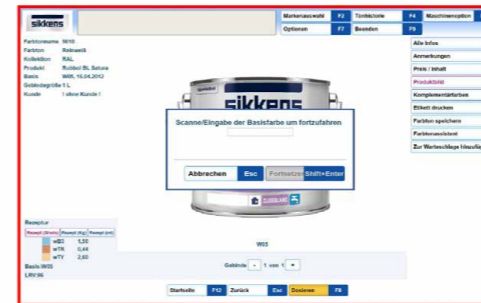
sikkens

Markenauswahl F2 Tönfarbtone F4 Maschinenoption
Optionen F7 Beenden F8

Farbtonname 9010
Farbton Reinweiß
Kollektion RAL
Produkt Rubbol BL Satura
Basis W05, 15.04.2012
Gebindegröße 1 L
Kunde ! ohne Kunde !

Alle Infos
Anmerkungen
Preis / Inhalt
Produktbild
Komplementärfarben
Etikett drucken
Farben speichern
Farbenassistent
Zur Warteschlange hinzufügen

sikkens

Scanne/Eingabe der Basisfarbe um fortzufahren

Abbrechen Esc Fortsetzen Shift+Enter

Rezeptur
Rezept (Strich) Rezept (Kg) Rezept (ml)
wB2 1,50
wTK 0,44
wTV 2,60
Basis W05
LRV:86

W05

Gebinde - 1 von 1 +

Startseite F12 Zurück Esc Dosieren F8